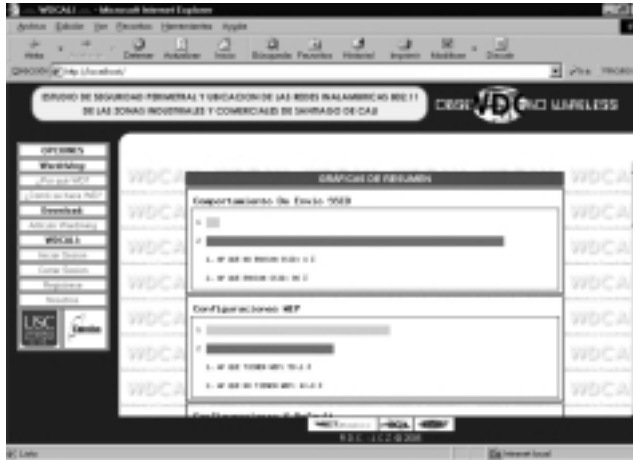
WDCALI ... - Microsoft Internet Explorer

Archivo Edición Ver Favoritos Herramientas Ayuda

Atrás Detener Actualizar Inicio Búsqueda Favoritos Historial Imprimir Modificar Discutir

Dirección http://localhost/ Ir Vínculos

ESTUDIO DE SEGURIDAD PERIMETRAL Y UBICACIÓN DE LAS REDES INALAMBRICAS 802.11 DE LAS ZONAS INDUSTRIALES Y COMERCIALES DE SANTIAGO DE CALI

OBSERVATORIO WIRELESS

OPCIONES
Wardriving
¿Por qué WEP
¿Cómo se hace WEP
Download
Artículo Wardriving
WDCALI
Iniciar Sesión
Cerrar Sesión
Registrese
Nosotros

USC

WDCALI WDCALI WDCALI WDCALI WDCALI WDCALI WDCALI WDCALI WDCALI WDCALI

GRAFICAS DE RESUMEN

Comportamiento De Envio SSID

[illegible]

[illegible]

Configuraciones WEP

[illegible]

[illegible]

Configuraciones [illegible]

O.B.C. - U.C.Z. © 2005

Listo

Intranet local